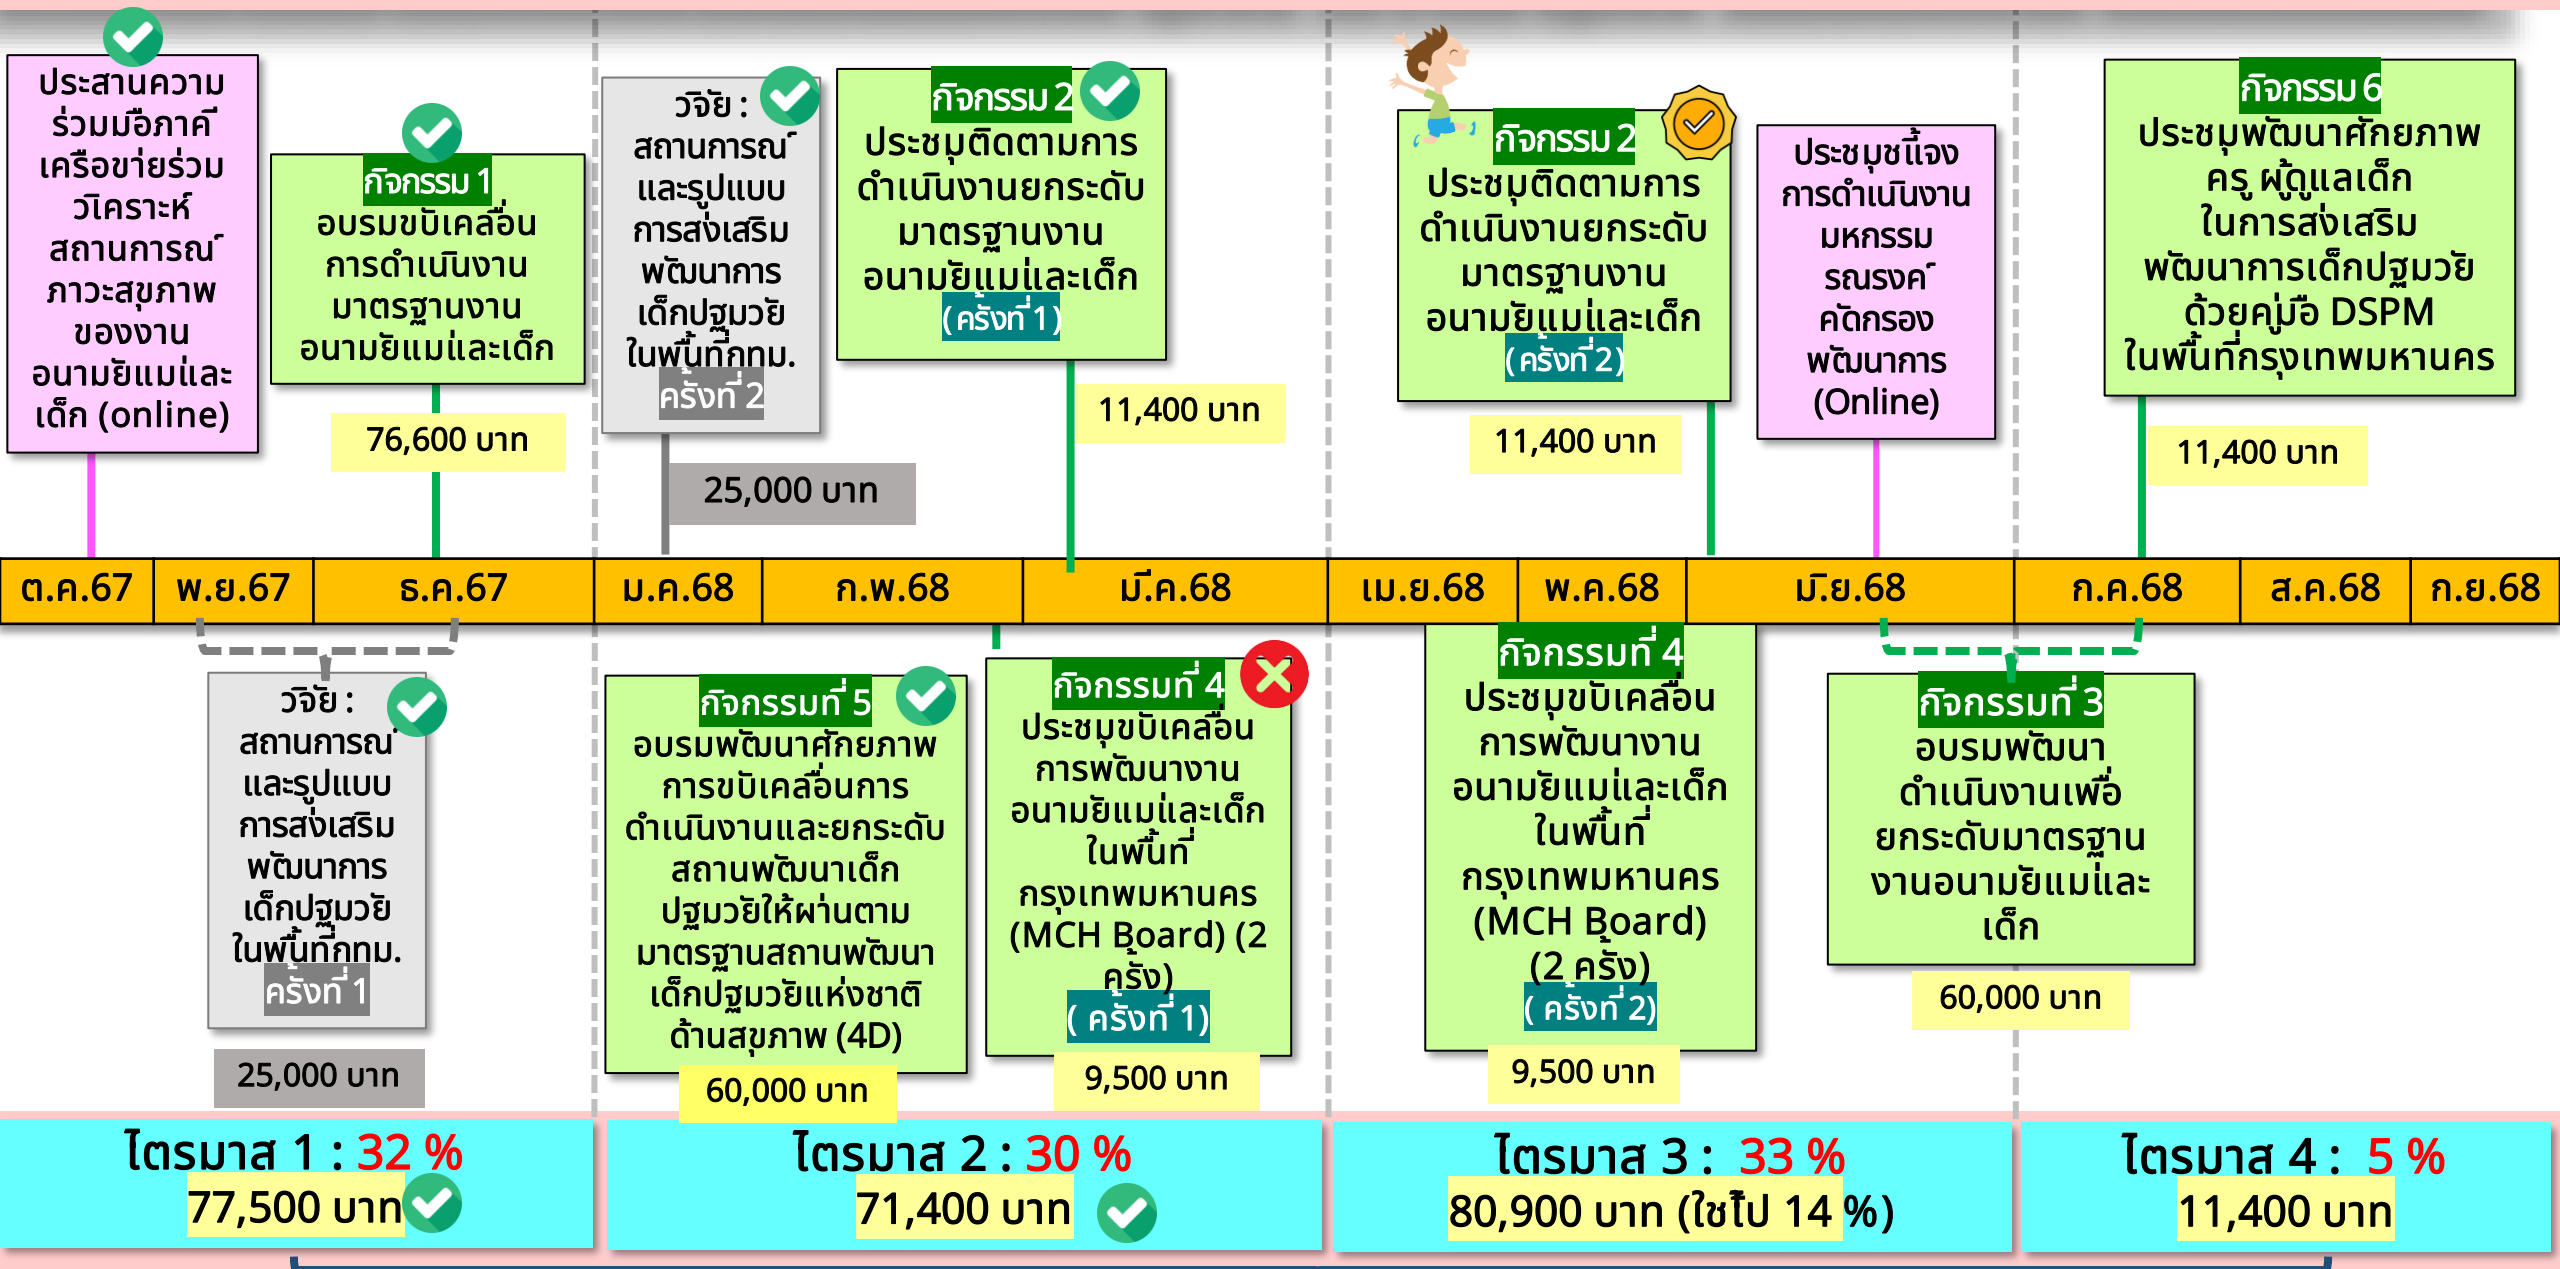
ประสานความร่วมมือภาคีเครือข่ายร่วมวิเคราะห์สถานการณ์ภาวะสุขภาพของงานอนามัยแม่และเด็ก (online)

กิจกรรม 1
อบรมขับเคลื่อนการดำเนินงานมาตรฐานงานอนามัยแม่และเด็ก

76,600 บาท

วิจัย : สถานการณ์และรูปแบบการส่งเสริมพัฒนาการเด็กปฐมวัยในพื้นที่กทม.
ครั้งที่ 2

25,000 บาท

กิจกรรม 2
ประชุมติดตามการดำเนินงานยกระดับมาตรฐานงานอนามัยแม่และเด็ก
(ครั้งที่ 1)

11,400 บาท

กิจกรรม 2
ประชุมติดตามการดำเนินงานยกระดับมาตรฐานงานอนามัยแม่และเด็ก
(ครั้งที่ 2)

11,400 บาท

ประชุมชี้แจงการดำเนินงานมหกรรมรณรงค์คัดกรองพัฒนาการ (Online)

กิจกรรม 6
ประชุมพัฒนาศักยภาพครู ผู้ดูแลเด็ก ในการส่งเสริมพัฒนาการเด็กปฐมวัย ด้วยคู่มือ DSPM ในพื้นที่กรุงเทพมหานคร

11,400 บาท

| ต.ค.67 | พ.ย.67 | ธ.ค.67 | ม.ค.68 | ก.พ.68 | มี.ค.68 | เม.ย.68 | พ.ค.68 | มิ.ย.68 | ก.ค.68 | ส.ค.68 | ก.ย.68 |
|---|---|---|---|---|---|---|---|---|---|---|---|

วิจัย : สถานการณ์และรูปแบบการส่งเสริมพัฒนาการเด็กปฐมวัยในพื้นที่กทม.
ครั้งที่ 1

25,000 บาท

กิจกรรมที่ 5
อบรมพัฒนาศักยภาพการขับเคลื่อนการดำเนินงานและยกระดับสถานพัฒนาเด็กปฐมวัยให้ผ่านตามมาตรฐานสถานพัฒนาเด็กปฐมวัยแห่งชาติ ด้านสุขภาพ (4D)

60,000 บาท

กิจกรรมที่ 4
ประชุมขับเคลื่อนการพัฒนางานอนามัยแม่และเด็กในพื้นที่กรุงเทพมหานคร (MCH Board) (2 ครั้ง)
( ครั้งที่ 1)

9,500 บาท

กิจกรรมที่ 4
ประชุมขับเคลื่อนการพัฒนางานอนามัยแม่และเด็กในพื้นที่กรุงเทพมหานคร (MCH Board) (2 ครั้ง)
( ครั้งที่ 2)

9,500 บาท

กิจกรรมที่ 3
อบรมพัฒนาดำเนินงานเพื่อยกระดับมาตรฐานงานอนามัยแม่และเด็ก

60,000 บาท

ไตรมาส 1 : 32 %
77,500 บาท

ไตรมาส 2 : 30 %
71,400 บาท

ไตรมาส 3 : 33 %
80,900 บาท (ใช้ไป 14 %)

ไตรมาส 4 : 5 %
11,400 บาท